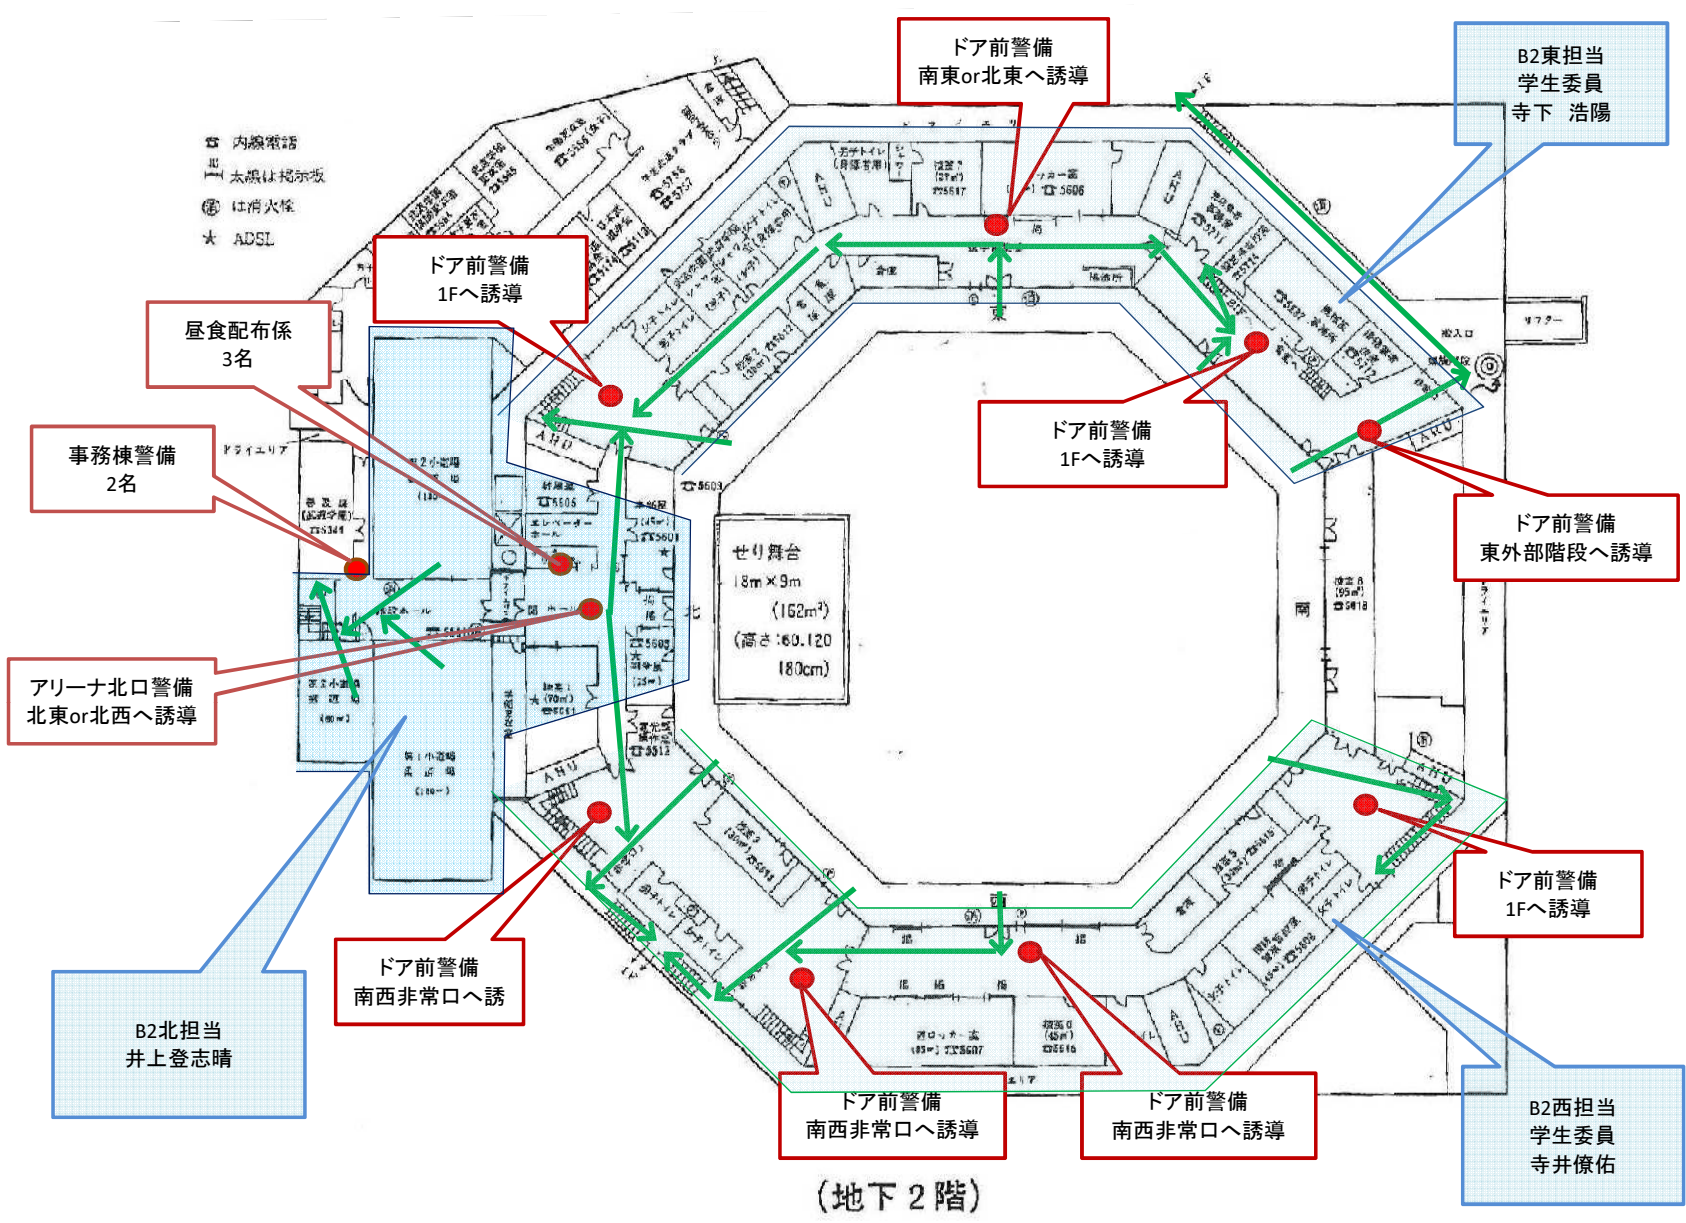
ドア前警備
南東or北東へ誘導

B2東担当
学生委員
寺下　浩陽

☎ 内線電話
太線は掲示板
消 は消火栓
★ ADSL

ドア前警備
1Fへ誘導

昼食配布係
3名

事務棟警備
2名

ドア前警備
1Fへ誘導

ドア前警備
東外部階段へ誘導

せり舞台
18m × 9m
(162m²)
(高さ:60.120
180cm)

アリーナ北口警備
北東or北西へ誘導

ドア前警備
1Fへ誘導

B2北担当
井上登志晴

ドア前警備
南西非常口へ誘

ドア前警備
南西非常口へ誘導

ドア前警備
南西非常口へ誘導

B2西担当
学生委員
寺井僚佑

(地下 2 階)